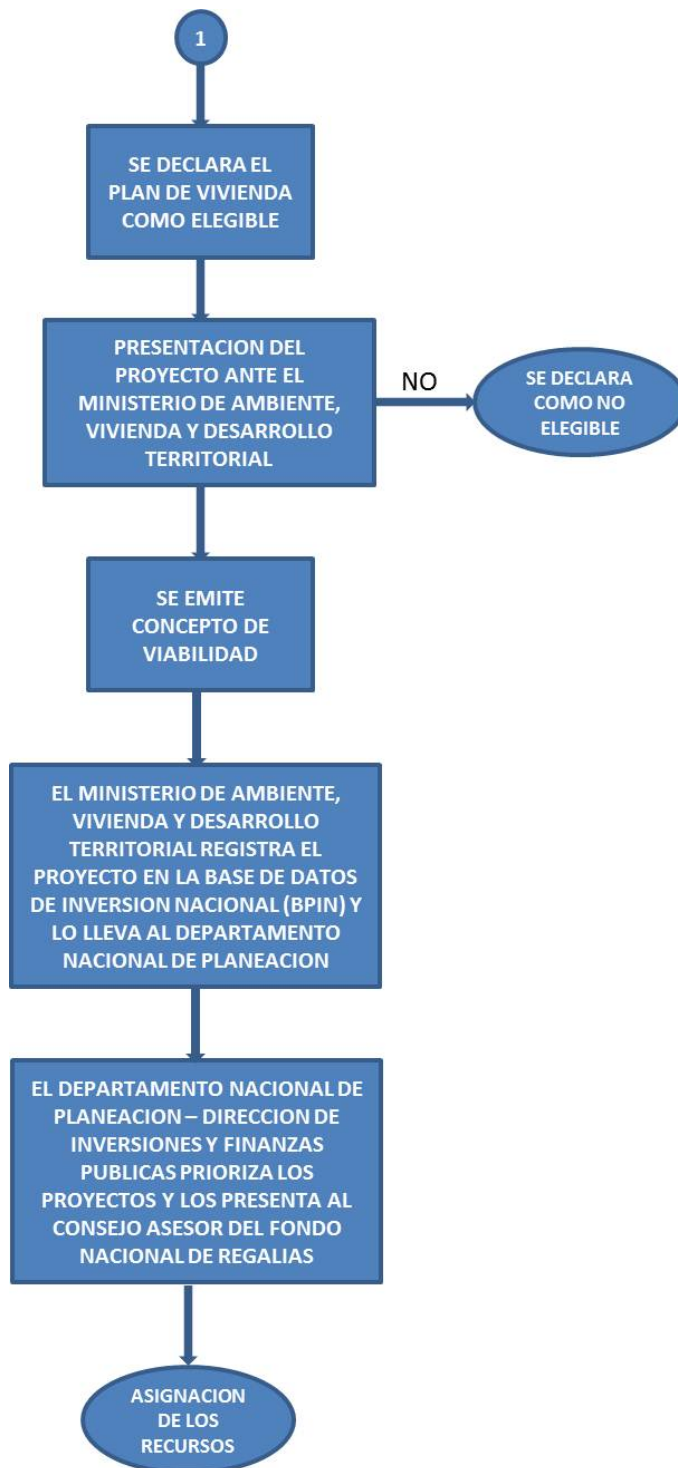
1

SE DECLARA EL PLAN DE VIVIENDA COMO ELEGIBLE

PRESENTACION DEL PROYECTO ANTE EL MINISTERIO DE AMBIENTE, VIVIENDA Y DESARROLLO TERRITORIAL

NO

SE DECLARA COMO NO ELEGIBLE

SE EMITE CONCEPTO DE VIABILIDAD

EL MINISTERIO DE AMBIENTE, VIVIENDA Y DESARROLLO TERRITORIAL REGISTRA EL PROYECTO EN LA BASE DE DATOS DE INVERSION NACIONAL (BPIN) Y LO LLEVA AL DEPARTAMENTO NACIONAL DE PLANEACION

EL DEPARTAMENTO NACIONAL DE PLANEACION – DIRECCION DE INVERSIONES Y FINANZAS PUBLICAS PRIORIZA LOS PROYECTOS Y LOS PRESENTA AL CONSEJO ASESOR DEL FONDO NACIONAL DE REGALIAS

ASIGNACION DE LOS RECURSOS